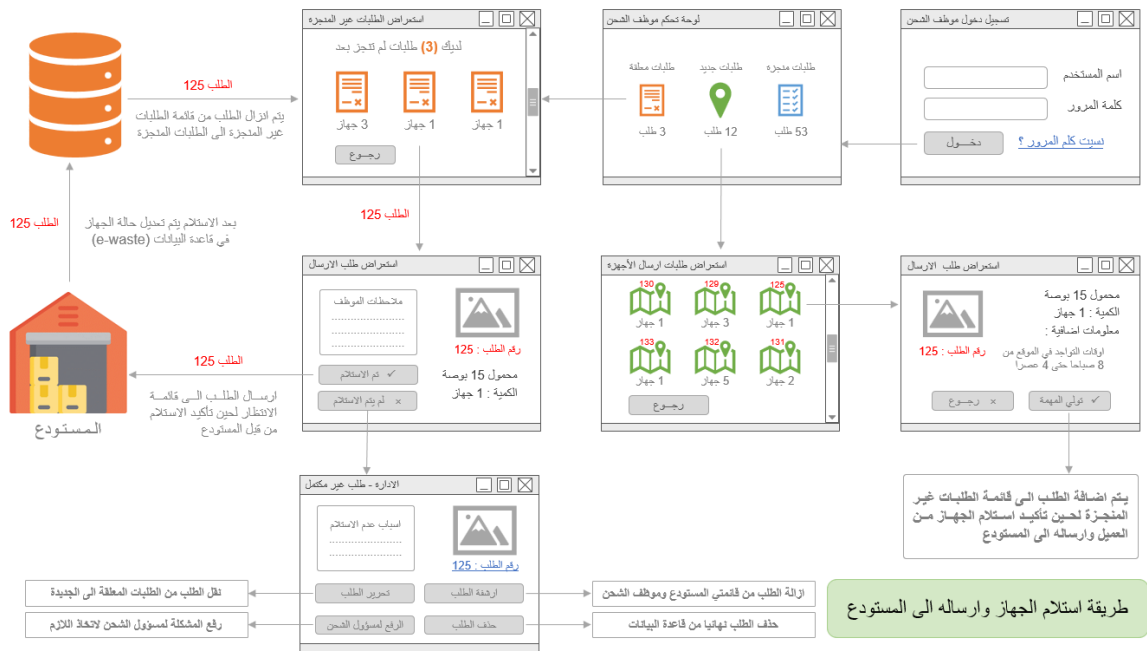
تسجيل دخول موظف الشحن

اسم المستخدم

كلمة المرور

دخـــول

نسيت كلم المرور ؟

لوحة تحكم موظف الشحن

طلبات منجزة

53 طلب

طلبات جديد

12 طلب

طلبات معلقة

3 طلب

استعراض الطلبات غير المنجزة

لديك (3) طلبات لم تنجز بعد

1 جهاز

1 جهاز

3 جهاز

رجــوع

الطلب 125

يتم انزال الطلب من قائمة الطلبات غير المنجزة الى الطلبات المنجزة

الطلب 125

بعد الاستلام يتم تعديل حالة الجهاز في قاعدة البيانات (e-waste)

المستودع

استعراض طلب الارسال

رقم الطلب : 125

محمول 15 بوصة

الكمية : 1 جهاز

ملاحظات الموظف

تم الاستلام

لم يتم الاستلام

الطلب 125

الطلب 125

ارسال الطلب الى قائمة الانتظار لحين تأكيد الاستلام من قبل المستودع

استعراض طلبات ارسال الأجهزة

130 1 جهاز

129 3 جهاز

125 1 جهاز

133 1 جهاز

132 5 جهاز

131 2 جهاز

رجــوع

استعراض طلب الارسال

محمول 15 بوصة

الكمية : 1 جهاز

معلومات اضافية :

رقم الطلب : 125

اوقات التواجد في الموقع من 8 صباحا حتى 4 عصرا

رجــوع

تولي المهمة

يتم اضافة الطلب الى قائمة الطلبات غير المنجزة لحين تأكيد استلام الجهاز من العميل وارساله الى المستودع

الادارة - طلب غير مكتمل

اسباب عدم الاستلام

رقم الطلب : 125

تحرير الطلب

ارشفة الطلب

الرفع لمسؤول الشحن

حذف الطلب

نقل الطلب من الطلبات المعلقة الى الجديدة

رفع المشكلة لمسؤول الشحن لاتخاذ اللازم

ازالة الطلب من قائمتي المستودع وموظف الشحن

حذف الطلب نهائيا من قاعدة البيانات

طريقة استلام الجهاز وارساله الى المستودع